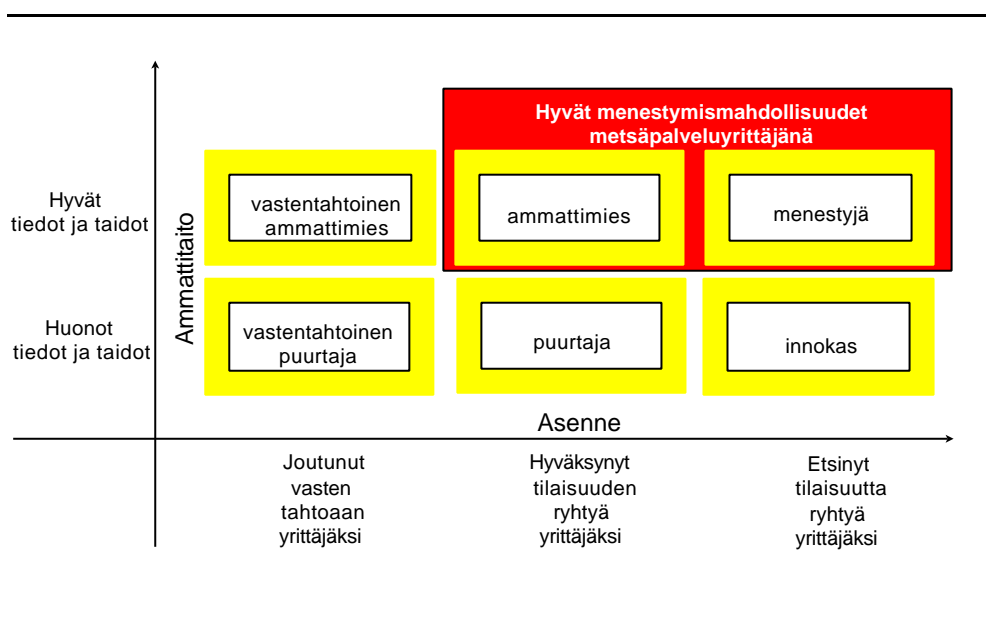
Hyvät menestymismahdollisuudet metsäpalveluyrittäjänä

Hyvät tiedot ja taidot

Huonot tiedot ja taidot

Ammattitaito

vastentahtoinen ammattimies

ammattimies

menestyjä

vastentahtoinen puurtaja

puurtaja

innokas

Asenne

Joutunut vasten tahtoaan yrittäjäksi

Hyväksynyt tilaisuuden ryhtyä yrittäjäksi

Etsinyt tilaisuutta ryhtyä yrittäjäksi